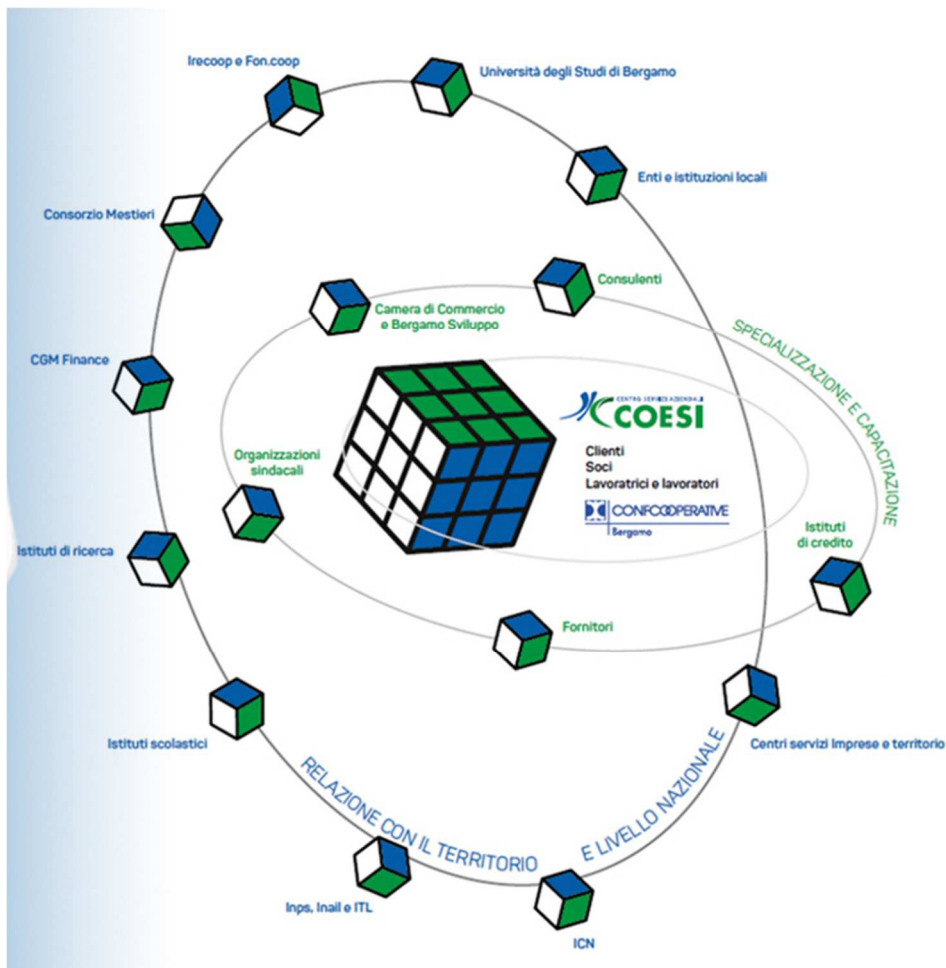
Irecoop e Fon.coop

Università degli Studi di Bergamo

Enti e istituzioni locali

Consorzio Mestieri

Consulenti

Camera di Commercio e Bergamo Sviluppo

SPECIALIZZAZIONE E CAPACITAZIONE

CGM Finance

CENTRO SERVIZI AZIENDALI COESI

Clienti
Soci
Lavoratrici e lavoratori

CONFCOOPERATIVE Bergamo

Organizzazioni sindacali

Istituti di credito

Istituti di ricerca

Fornitori

Istituti scolastici

Centri servizi Imprese e territorio

RELAZIONE CON IL TERRITORIO E LIVELLO NAZIONALE

Inps, Inail e ITL

ICN